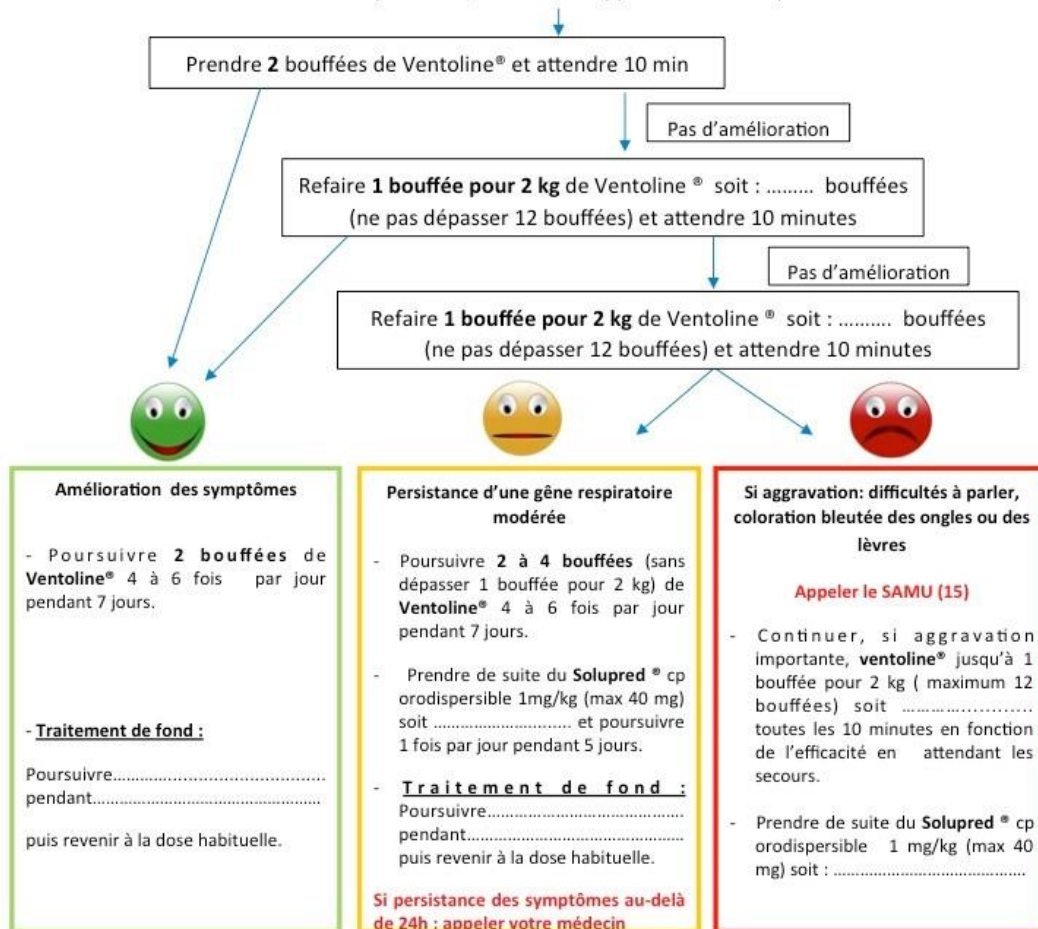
Prendre **2** bouffées de Ventoline® et attendre 10 min

Pas d'amélioration

Refaire **1 bouffée pour 2 kg** de Ventoline ® soit : ……… bouffées (ne pas dépasser 12 bouffées) et attendre 10 minutes

Pas d'amélioration

Refaire **1 bouffée pour 2 kg** de Ventoline ® soit : ……… bouffées (ne pas dépasser 12 bouffées) et attendre 10 minutes

**Amélioration des symptômes**

- Poursuivre **2 bouffées** de **Ventoline®** 4 à 6 fois par jour pendant 7 jours.

- **Traitement de fond :**

Poursuivre……………………………………… pendant………………………………………

puis revenir à la dose habituelle.

**Persistance d'une gêne respiratoire modérée**

- Poursuivre **2 à 4 bouffées** (sans dépasser 1 bouffée pour 2 kg) de **Ventoline®** 4 à 6 fois par jour pendant 7 jours.

- Prendre de suite du **Solupred ®** cp orodispersible 1mg/kg (max 40 mg) soit ……………………… et poursuivre 1 fois par jour pendant 5 jours.

- **Traitement de fond :** Poursuivre……………………………… pendant……………………………… puis revenir à la dose habituelle.

**Si persistance des symptômes au-delà de 24h : appeler votre médecin**

**Si aggravation: difficultés à parler, coloration bleutée des ongles ou des lèvres**

**Appeler le SAMU (15)**

- Continuer, si aggravation importante, **ventoline®** jusqu'à 1 bouffée pour 2 kg ( maximum 12 bouffées) soit ………………… toutes les 10 minutes en fonction de l'efficacité en attendant les secours.

- Prendre de suite du **Solupred ®** cp orodispersible 1 mg/kg (max 40 mg) soit : ………………………………